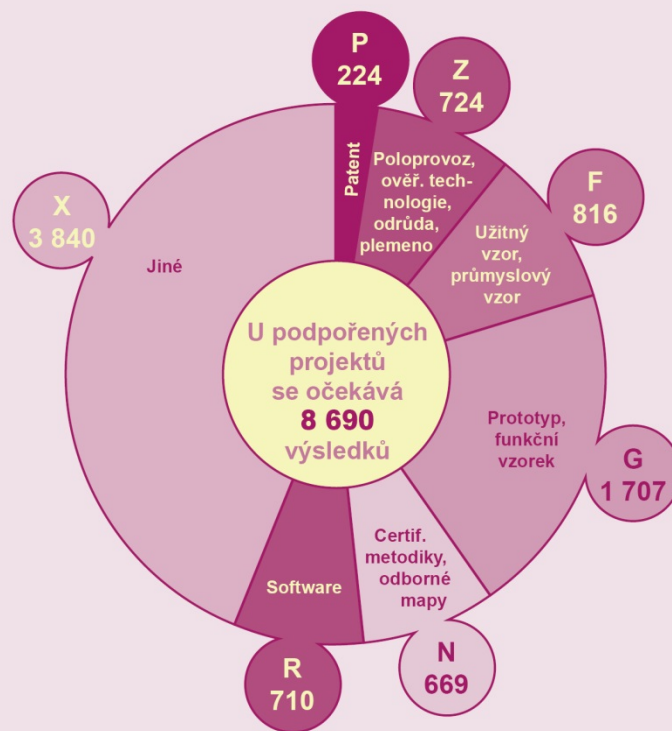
P
224

Z
724

F
816

X
3 840

G
1 707

N
669

R
710

Patent

Poloprovoz, ověř. technologie, odrůda, plemeno

Užitný vzor, průmyslový vzor

Jiné

U podpořených projektů se očekává
8 690
výsledků

Prototyp, funkční vzorek

Certif. metodiky, odborné mapy

Software